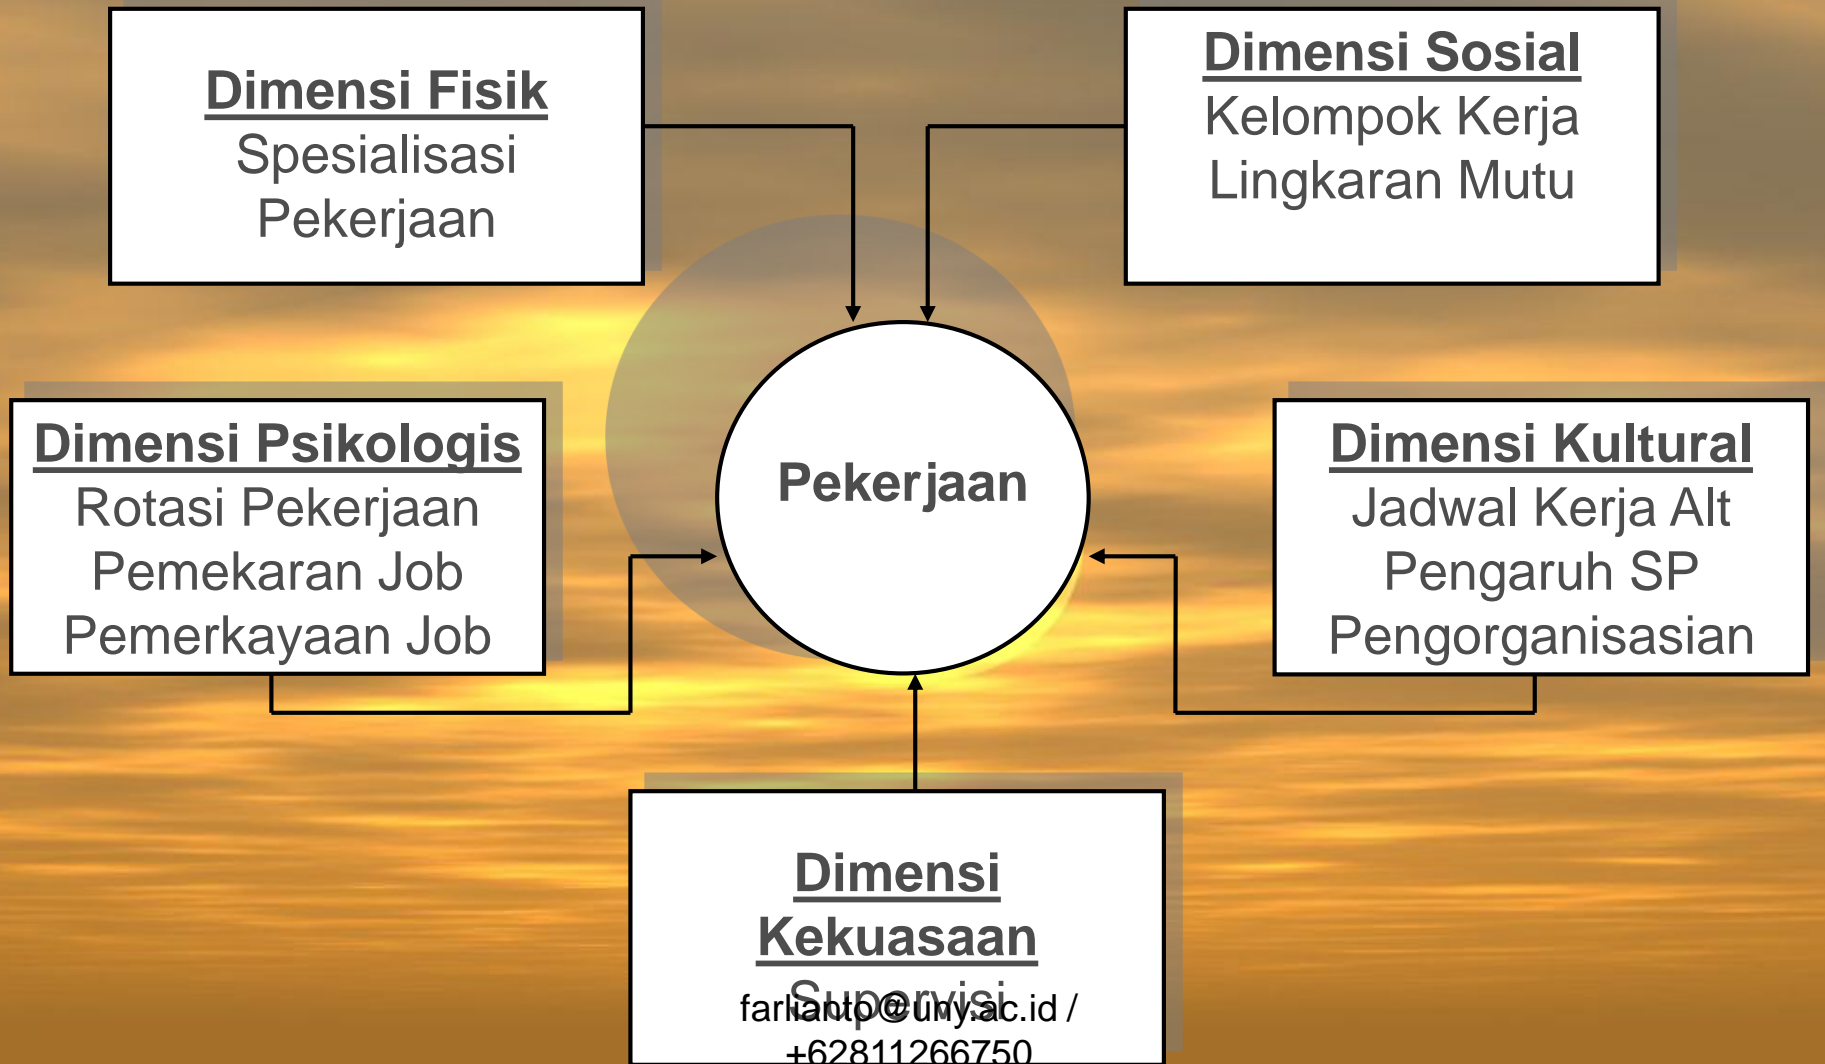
Dimensi Fisik
Spesialisasi
Pekerjaan

Dimensi Sosial
Kelompok Kerja
Lingkaran Mutu

Dimensi Psikologis
Rotasi Pekerjaan
Pemekaran Job
Pemerkayaan Job

Pekerjaan

Dimensi Kultural
Jadwal Kerja Alt
Pengaruh SP
Pengorganisasian

Dimensi Kekuasaan
Supervisi

farianto@uny.ac.id / +62811266750